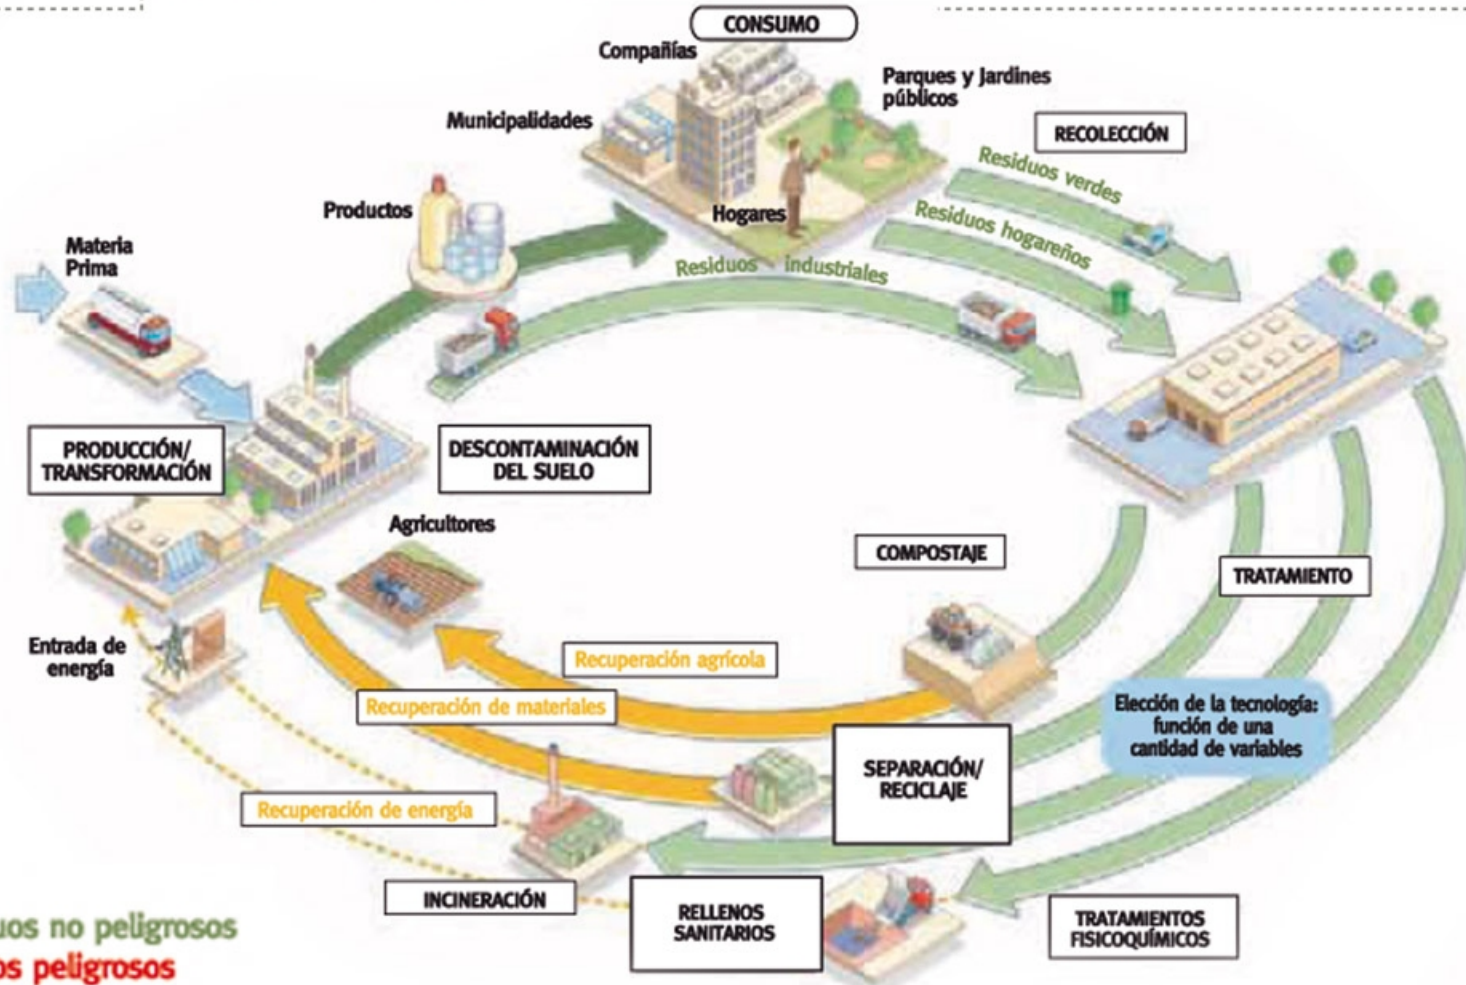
CONSUMO

Compañías

Parques y Jardines públicos

Municipalidades

RECOLECCIÓN

Residuos verdes

Residuos hogareños

Productos

Hogares

Materia Prima

Residuos industriales

PRODUCCIÓN/ TRANSFORMACIÓN

DESCONTAMINACIÓN DEL SUELO

Agricultores

COMPOSTAJE

TRATAMIENTO

Entrada de energía

Recuperación agrícola

Recuperación de materiales

Elección de la tecnología: función de una cantidad de variables

SEPARACIÓN/ RECICLAJE

Recuperación de energía

INCINERACIÓN

RELLENOS SANITARIOS

TRATAMIENTOS FISICOQUÍMICOS

uos no peligrosos

os peligrosos